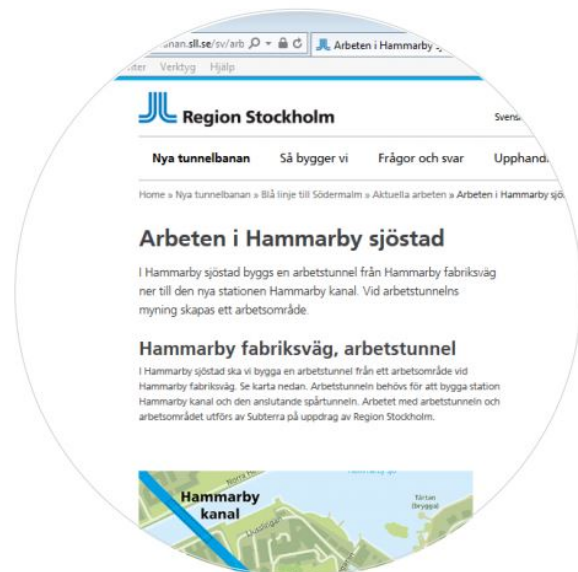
anan.sll.se/sv/arb
Arbeten i Hammarby s
iter Verktyg Hjälp

Region Stockholm
Svens

Nya tunnelbanan Så bygger vi Frågor och svar Upphand

Home » Nya tunnelbanan » Blå linje till Södermalm » Aktuella arbeten » Arbeten i Hammarby sjö

Arbeten i Hammarby sjöstad

I Hammarby sjöstad byggs en arbetstunnel från Hammarby fabriksväg ner till den nya stationen Hammarby kanal. Vid arbetstunnelns mynning skapas ett arbetsområde.

Hammarby fabriksväg, arbetstunnel

I Hammarby sjöstad ska vi bygga en arbetstunnel från ett arbetsområde vid Hammarby fabriksväg. Se karta nedan. Arbetstunneln behövs för att bygga station Hammarby kanal och den anslutande spårtunneln. Arbetet med arbetstunneln och arbetsområdet utförs av Subterra på uppdrag av Region Stockholm.

Hammarby kanal
Tärtan (brygga)
Norra Ham
Hammarby
Ludsvägen